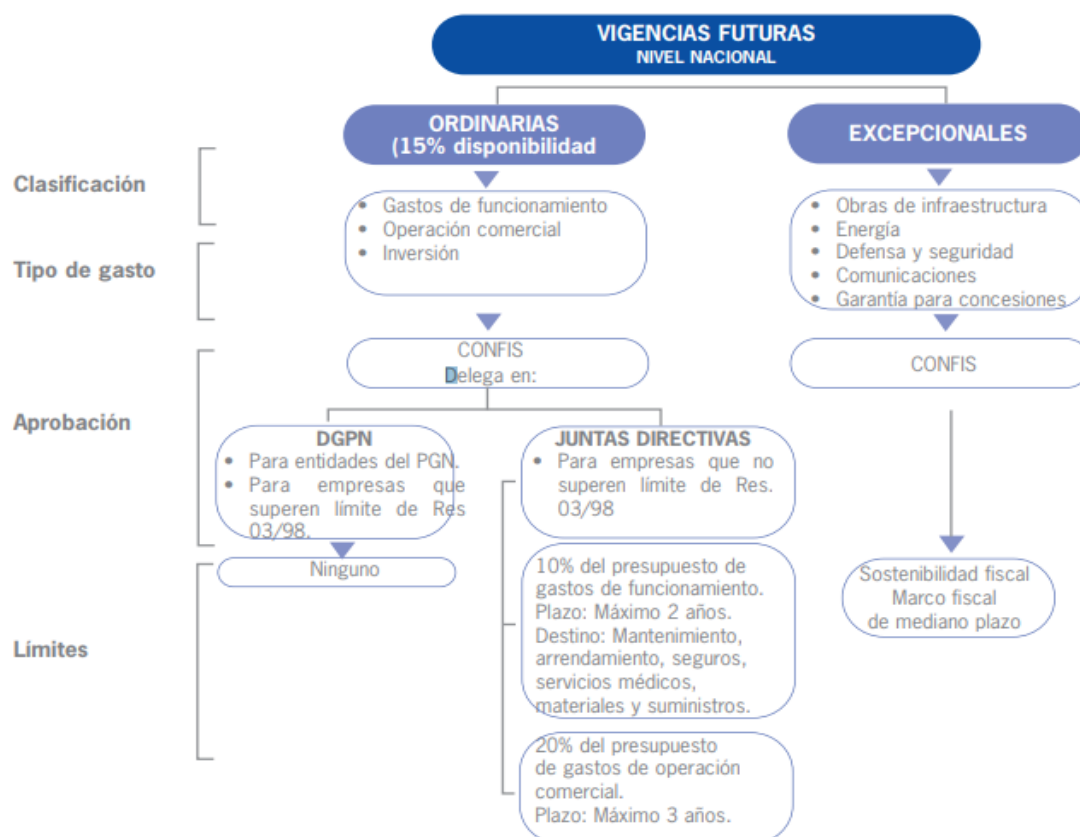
VIGENCIAS FUTURAS
NIVEL NACIONAL

ORDINARIAS
(15% disponibilidad

EXCEPCIONALES

Clasificación

Tipo de gasto

• Gastos de funcionamiento
• Operación comercial
• Inversión

• Obras de infraestructura
• Energía
• Defensa y seguridad
• Comunicaciones
• Garantía para concesiones

Aprobación

CONFIS
Delega en:

CONFIS

DGPN
• Para entidades del PGN.
• Para empresas que superen límite de Res 03/98.

JUNTAS DIRECTIVAS
• Para empresas que no superen límite de Res. 03/98

Límites

Ninguno

10% del presupuesto de gastos de funcionamiento.
Plazo: Máximo 2 años.
Destino: Mantenimiento, arrendamiento, seguros, servicios médicos, materiales y suministros.

20% del presupuesto de gastos de operación comercial.
Plazo: Máximo 3 años.

Sostenibilidad fiscal
Marco fiscal
de mediano plazo